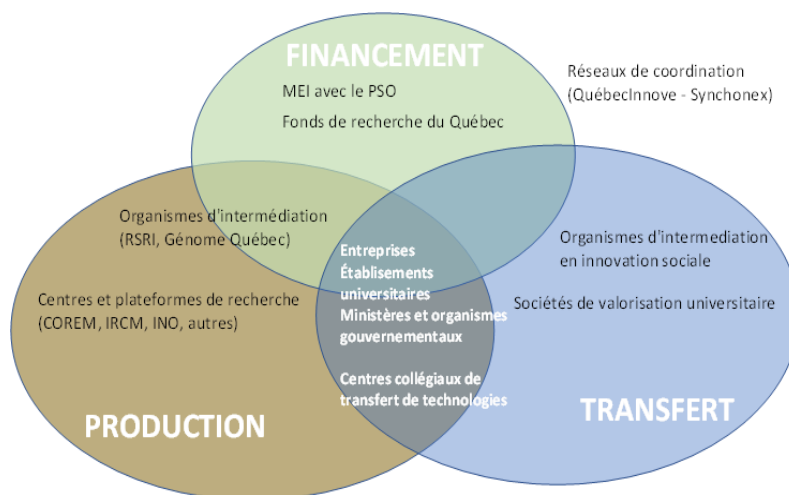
FINANCEMENT

MEI avec le PSO

Fonds de recherche du Québec

Réseaux de coordination (QuébecInnove - Synchonex)

Organismes d'intermédiation (RSRI, Génome Québec)

Centres et plateformes de recherche (COREM, IRCM, INO, autres)

Entreprises
Établissements universitaires
Ministères et organismes gouvernementaux

Centres collégiaux de transfert de technologies

Organismes d'intermediation en innovation sociale

Sociétés de valorisation universitaire

PRODUCTION

TRANSFERT